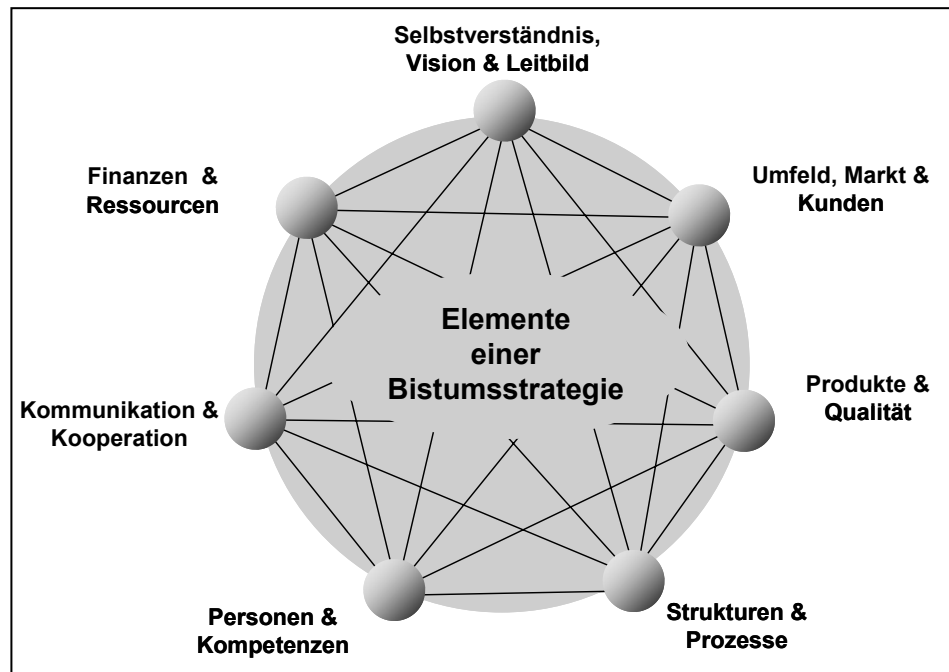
Selbstverständnis, Vision & Leitbild

Umfeld, Markt & Kunden

Finanzen & Ressourcen

Elemente einer Bistumsstrategie

Kommunikation & Kooperation

Produkte & Qualität

Personen & Kompetenzen

Strukturen & Prozesse